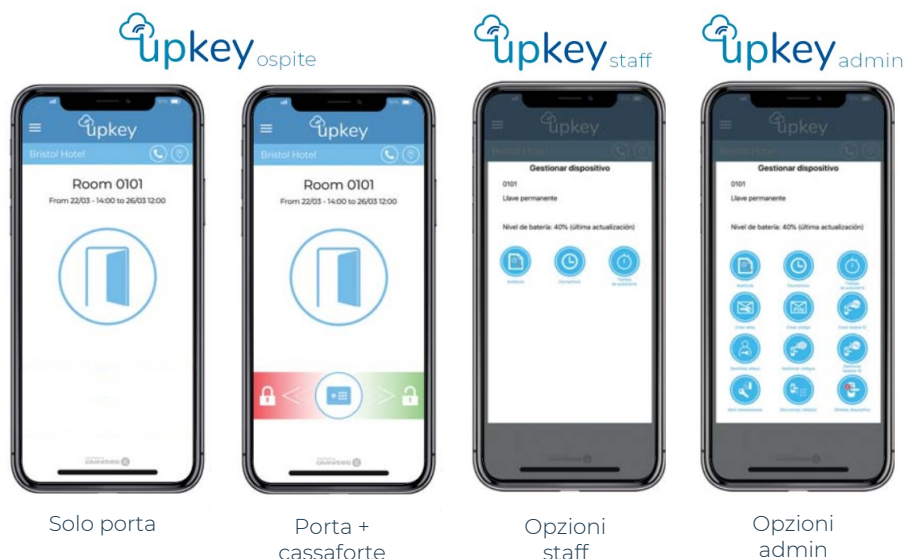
upkey ospite

upkey staff

upkey admin

upkey
Bristol Hotel
Room 0101
From 22/03 - 14:00 to 26/03 12:00

upkey
Bristol Hotel
Room 0101
From 22/03 - 14:00 to 26/03 12:00

upkey
Bristol Hotel
Gestionar dispositivo
0101
Llave permanente
Nivel de batería: 40% (última actualización)

upkey
Gestionar dispositivo
0101
Llave permanente
Nivel de batería: 40% (última actualización)

Solo porta

Porta + cassaforte

Opzioni staff

Opzioni admin